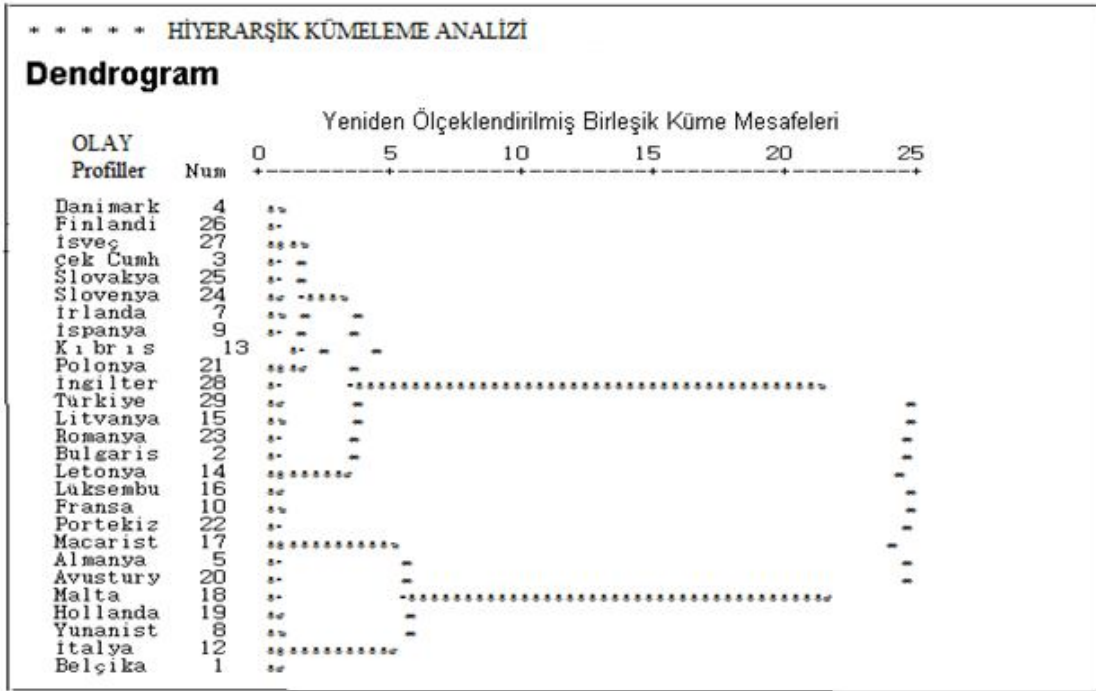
* * * * * HİYERARŞİK KÜMELEME ANALİZİ

Dendrogram

Yeniden Ölçeklendirilmiş Birleşik Küme Mesafeleri

| OLAY Profiller | Num |
|---|---|
| Danimark | 4 |
| Finlandi | 26 |
| İsveç | 27 |
| çek Cumh | 3 |
| Slovakya | 25 |
| Slovenya | 24 |
| İrlanda | 7 |
| İspanya | 9 |
| Kıbrıs | 13 |
| Polonya | 21 |
| İngilter | 28 |
| Türkiye | 29 |
| Litvanya | 15 |
| Romanya | 23 |
| Bulgaris | 2 |
| Letonya | 14 |
| Lüksembu | 16 |
| Fransa | 10 |
| Portekiz | 22 |
| Macarist | 17 |
| Almanya | 5 |
| Avustury | 20 |
| Malta | 18 |
| Hollanda | 19 |
| Yunanist | 8 |
| İtalya | 12 |
| Belçika | 1 |

0 5 10 15 20 25